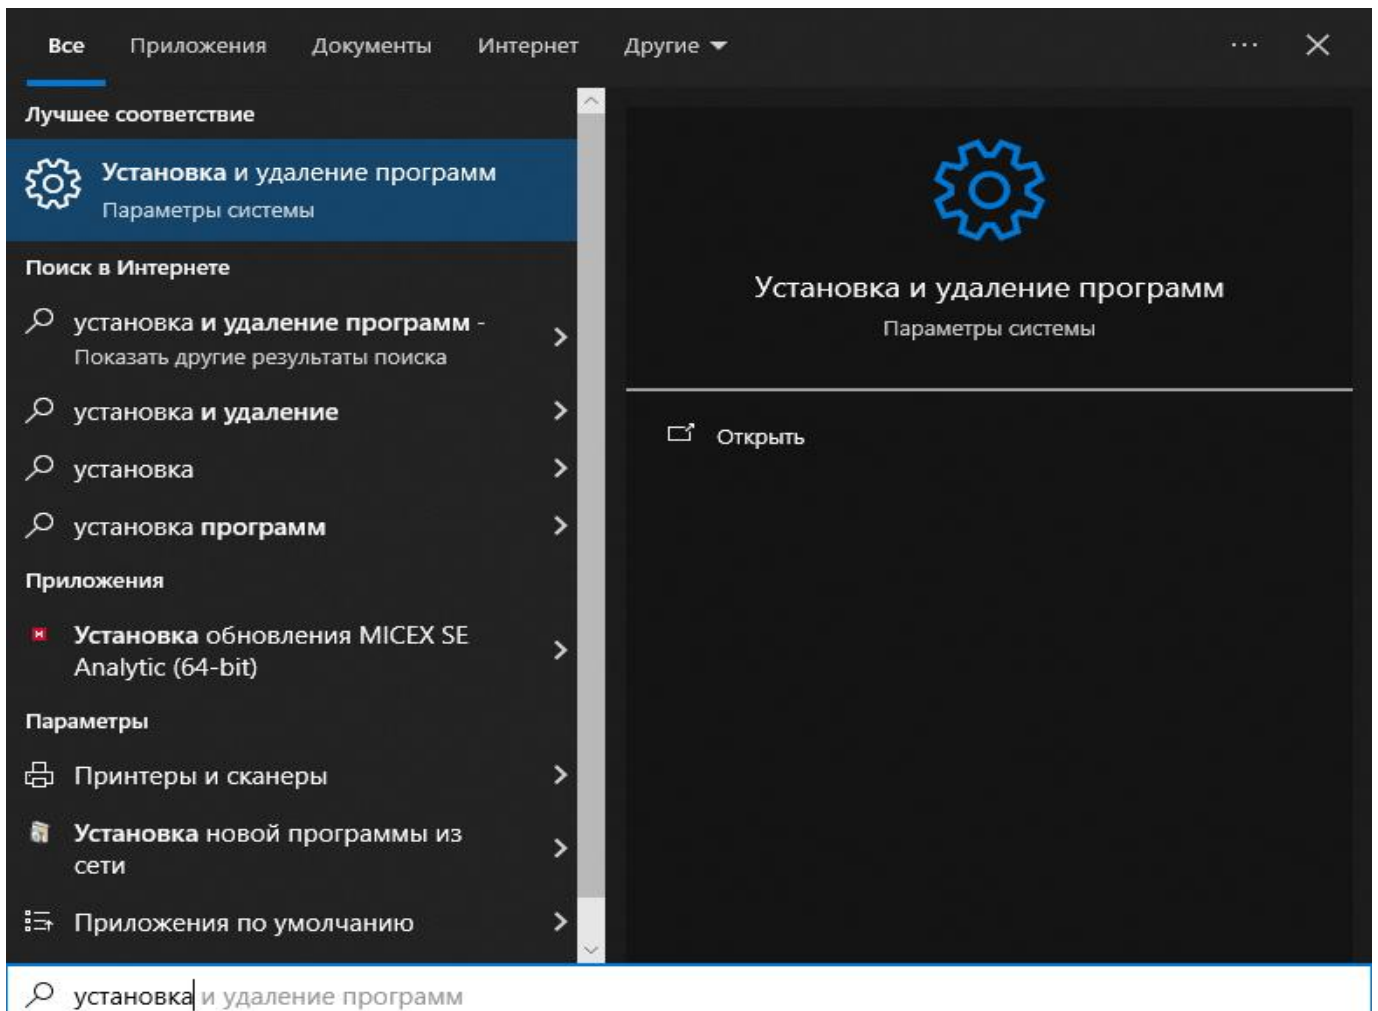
Все Приложения Документы Интернет Другие ▾ ··· ✕

Лучшее соответствие

Установка и удаление программ
Параметры системы

Поиск в Интернете

установка и удаление программ - Показать другие результаты поиска >

установка и удаление >

установка >

установка программ >

Приложения

Установка обновления MICEX SE Analytic (64-bit) >

Параметры

Принтеры и сканеры >

Установка новой программы из сети >

Приложения по умолчанию >

Установка и удаление программ
Параметры системы

Открыть

установка и удаление программ